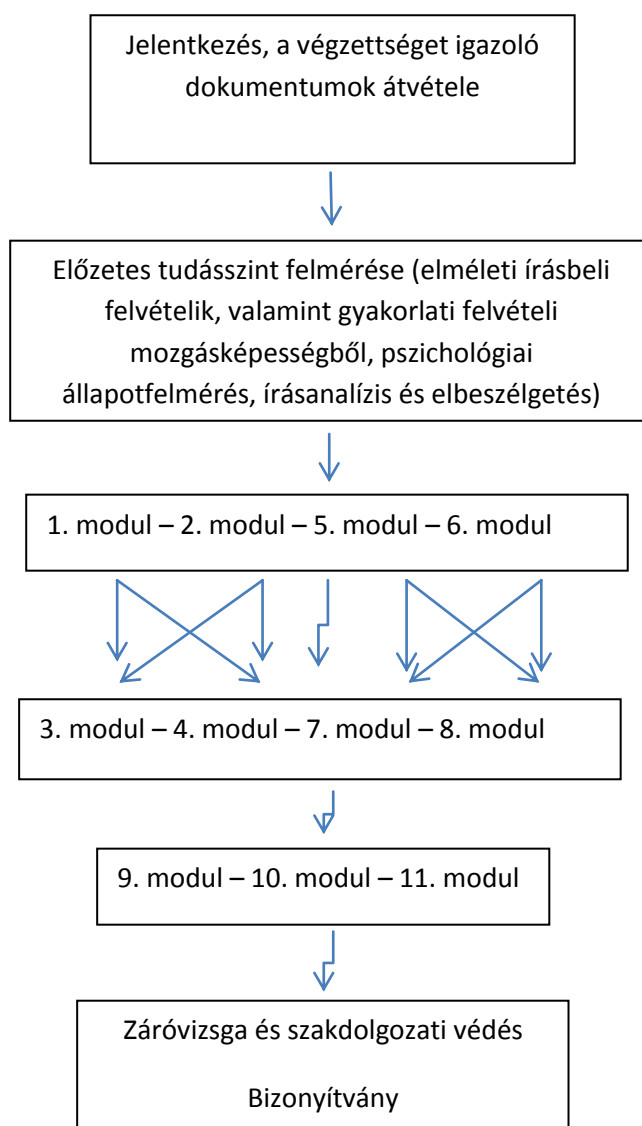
Jelentkezés, a végzettséget igazoló dokumentumok átvétele

Előzetes tudásszint felmérése (elméleti írásbeli felvételik, valamint gyakorlati felvételi mozgásképességből, pszichológiai állapotfelmérés, írásanalízis és elbeszélgetés)

1. modul – 2. modul – 5. modul – 6. modul

3. modul – 4. modul – 7. modul – 8. modul

9. modul – 10. modul – 11. modul

Záróvizsga és szakdolgozati védés

Bizonyítvány